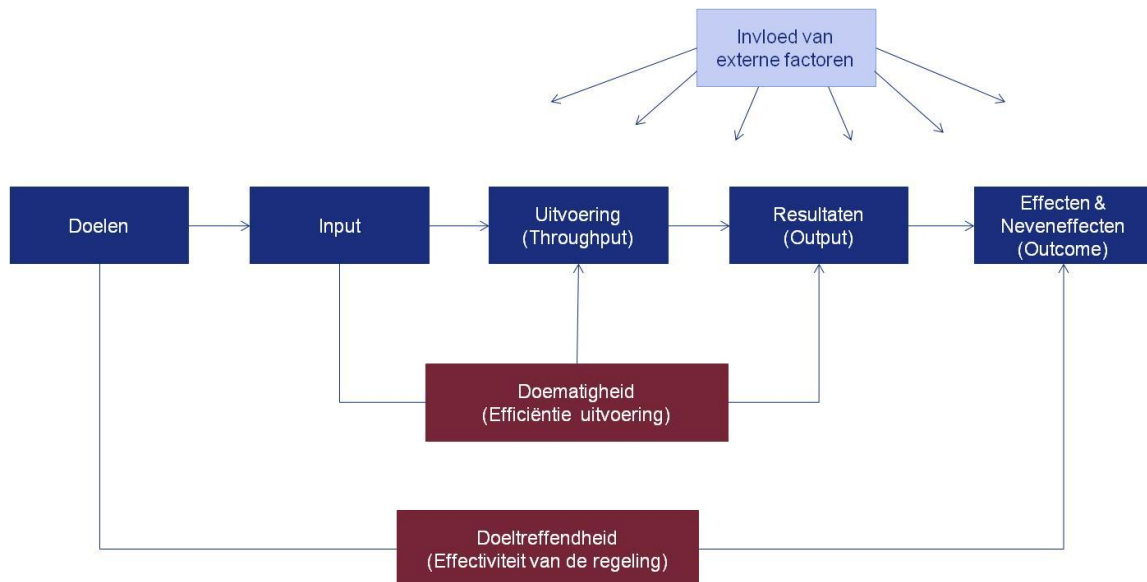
Invloed van externe factoren

Doelen

Input

Uitvoering (Throughput)

Resultaten (Output)

Effecten & Neveneffecten (Outcome)

Doematigheid (Efficiëntie uitvoering)

Doeltreffendheid (Effectiviteit van de regeling)